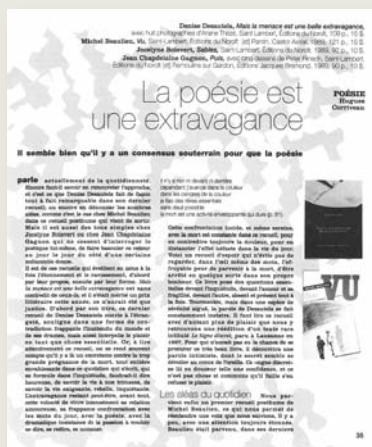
Denise Desautels, Mais la menace est une belle extravagance, avec huit photographies d'Ariane Thézé, Saint-Lambert, Éditions du Noroît, 108 p., 15 $.
Michel Beaulieu, Vu, Saint-Lambert, Éditions du Noroît, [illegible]
Jocelyne Boisvert, Sables, Saint-Lambert, Éditions du Noroît, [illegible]
Jean Chapdelaine Gagnon, Puis, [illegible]

La poésie est une extravagance

POÉSIE
Hugues Corriveau

Il semble bien qu'il y a un consensus souterrain pour que la poésie parle

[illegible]

Les aléas du quotidien

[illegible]

VU

35